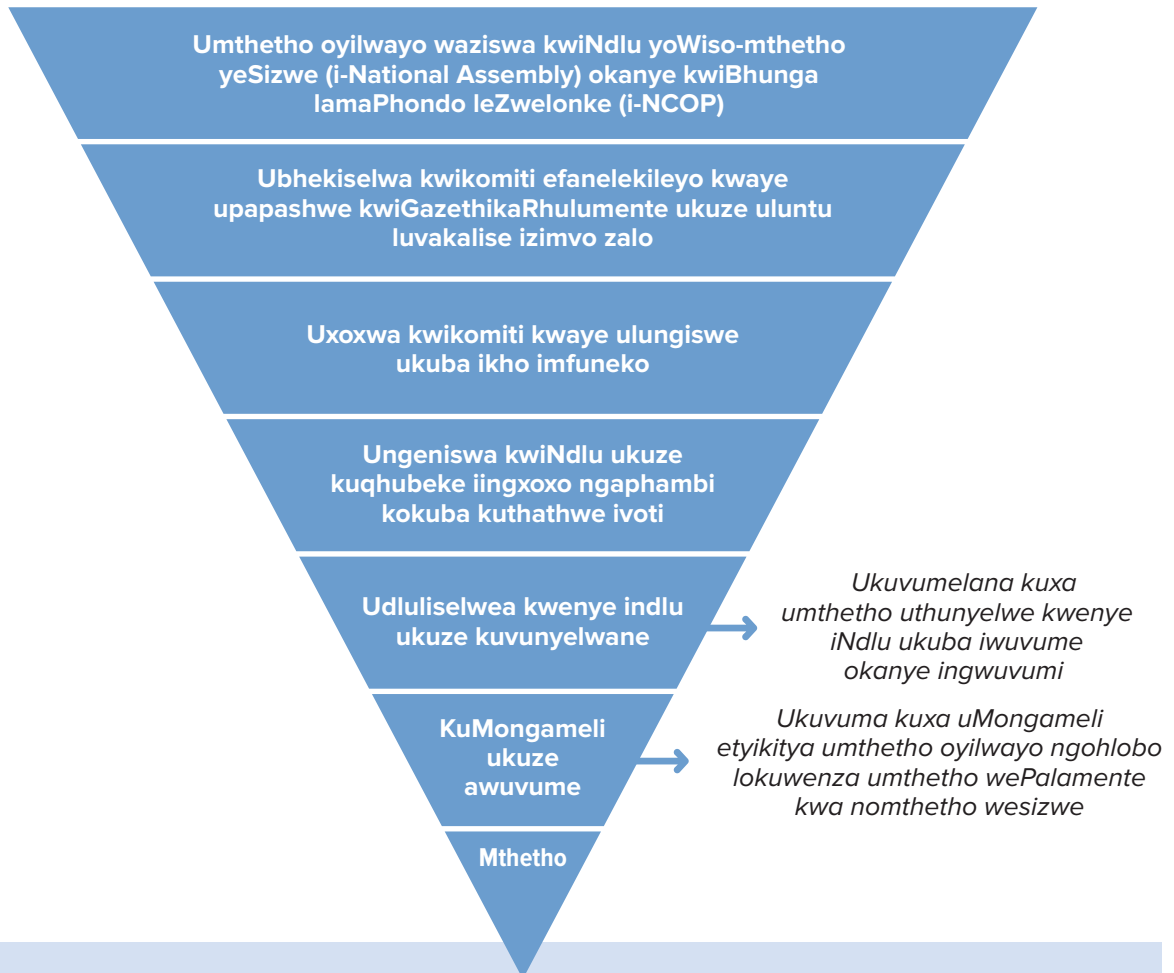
Umthetho oyilwayo waziswa kwiNdlu yoWiso-mthetho yeSizwe (i-National Assembly) okanye kwiBhunga lamaPhondo leZwelonke (i-NCOP)

Ubhekiselwa kwikomiti efanelekileyo kwaye upapashwe kwiGazethikaRhulumente ukuze uluntu luvakalise izimvo zalo

Uxoxwa kwikomiti kwaye ulungiswe ukuba ikho imfuneko

Ungeniswa kwiNdlu ukuze kuqhubeke iingxoxo ngaphambi kokuba kuthathwe ivoti

Udluliselwea kwenye indlu ukuze kuvunyelwane

Ukuvumelana kuxa umthetho uthunyelwe kwenye iNdlu ukuba iwuvume okanye ingwuvumi

KuMongameli ukuze awuvume

Ukuvuma kuxa uMongameli etyikitya umthetho oyilwayo ngohlobo lokuwenza umthetho wePalamente kwa nomthetho wesizwe

Mthetho